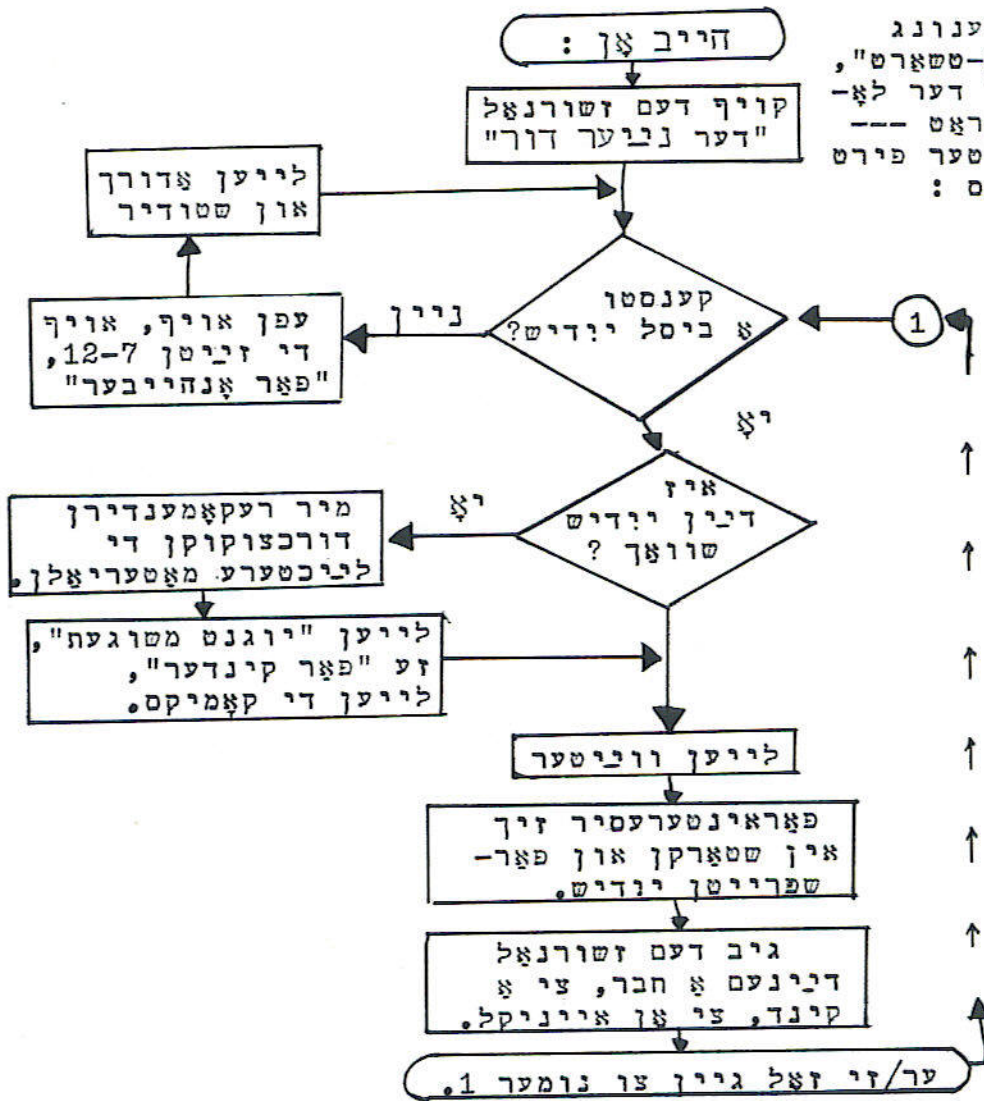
עגונג
-טשאַרט",
דער לאָ-
ראַט ---
טער פירט
ם :

הייב אָן :

קויף דעם זשורנאַל "דער נייַער דור"

ליי'ען אַדורך און שטודיר

קענסטו אַ ביסל ייִדיש?

ניין

עפן אויף, אויף די זײַטן 7-12, "פֿאַר אָנהייבער"

יאָ

1

איז דײַן ייִדיש שוואַך ?

יאָ

מיר רעקאָמענדירן דורכצוקוקן די ליטעראַרע מאַטעריאַלן.

ליי'ען "יוגנט משוגעת", זע "פֿאַר קינדער", ליי'ען די קאָמיקס.

ליי'ען ווײַטער

פֿאַראינטערעסיר זיך אין שטאַרקן און פֿאַר-שפּרייטן ייִדיש.

גיב דעם זשורנאַל דײַנעם אַ חבר, צי אַ קינד, צי אַן אייניקל.

ער/זי זאָל גיין צו נומער 1.